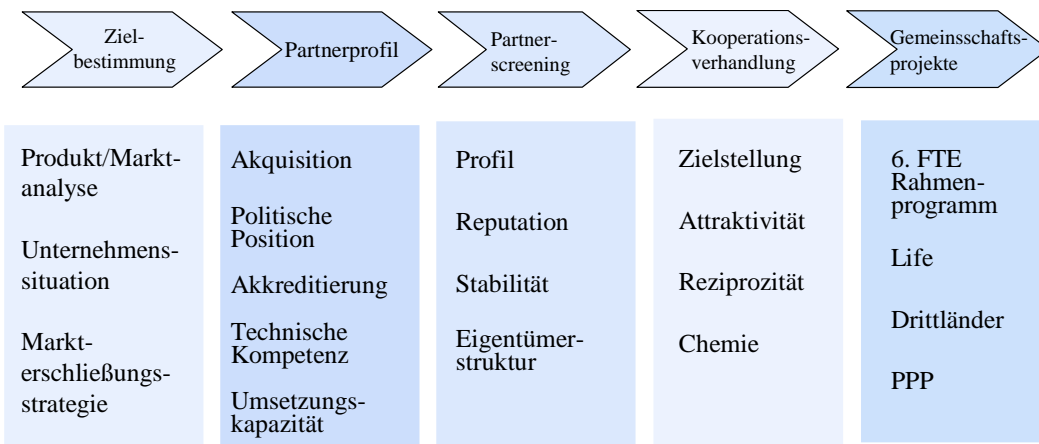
Zielbestimmung

Partnerprofil

Partnerscreening

Kooperationsverhandlung

Gemeinsschaftsprojekte

Produkt/Marktanalyse

Unternehmenssituation

Markterschließungsstrategie

Akquisition

Politische Position

Akkreditierung

Technische Kompetenz

Umsetzungskapazität

Profil

Reputation

Stabilität

Eigentümerstruktur

Zielstellung

Attraktivität

Reziprozität

Chemie

6. FTE Rahmenprogramm

Life

Drittländer

PPP